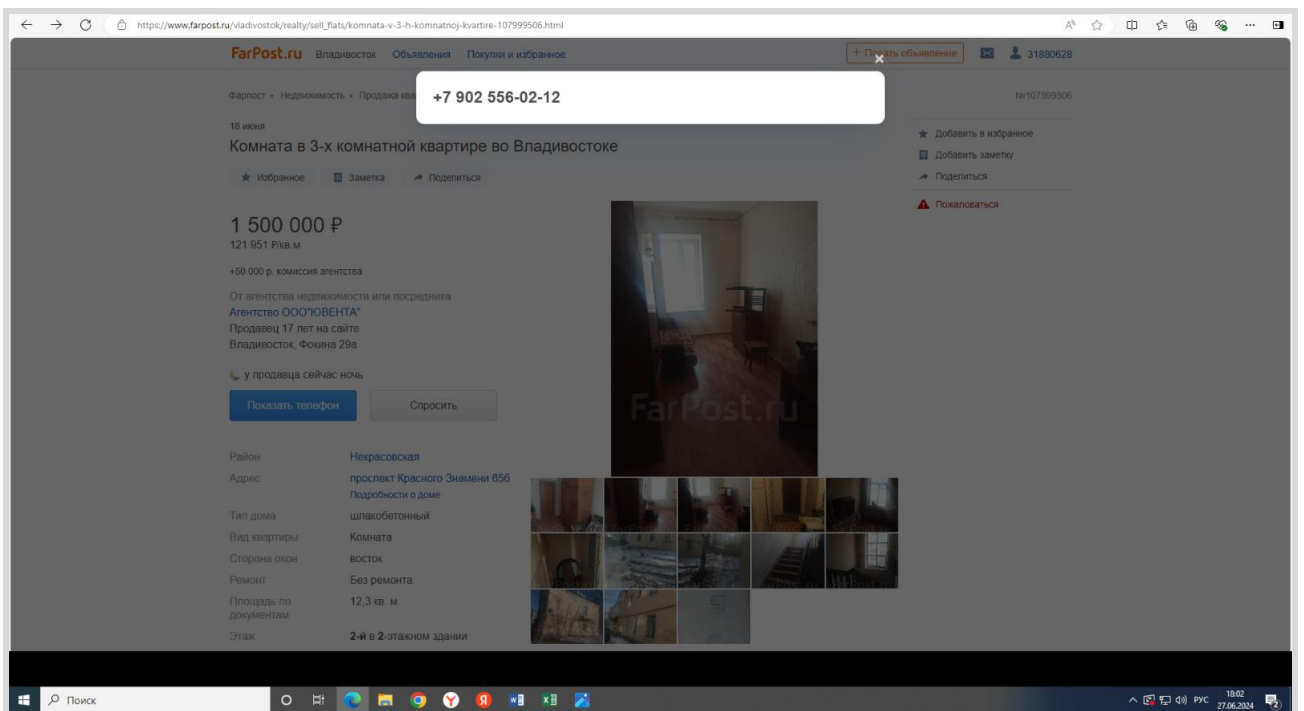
https://www.farpost.ru/vladivostok/realty/sell_flats/komnata-v-3-h-komnatnoj-kvartire-107999506.html

FarPost.ru Владивосток Объявления Покупки и избранное

+ П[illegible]ать объявление 31880628

Фарпост › Недвижимость › Продажа ква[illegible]

+7 902 556-02-12

№107999506

18 июня

Комната в 3-х комнатной квартире во Владивостоке

Избранное Заметка Поделиться

Добавить в избранное
Добавить заметку
Поделиться
Пожаловаться

1 500 000 ₽
121 951 ₽/кв.м

+50 000 р. комиссия агентства

От агентства недвижимости или посредника
Агентство ООО"ЮВЕНТА"
Продавец 17 лет на сайте
Владивосток, Фокина 29а

у продавца сейчас ночь

Показать телефон Спросить

FarPost.ru

| Район | Некрасовская |
|---|---|
| Адрес | проспект Красного Знамени 65б Подробности о доме |
| Тип дома | шлакобетонный |
| Вид квартиры | Комната |
| Сторона окон | восток |
| Ремонт | Без ремонта |
| Площадь по документам | 12,3 кв. м. |
| Этаж | 2-й в 2-этажном здании |

Поиск

РУС 18:02 27.06.2024